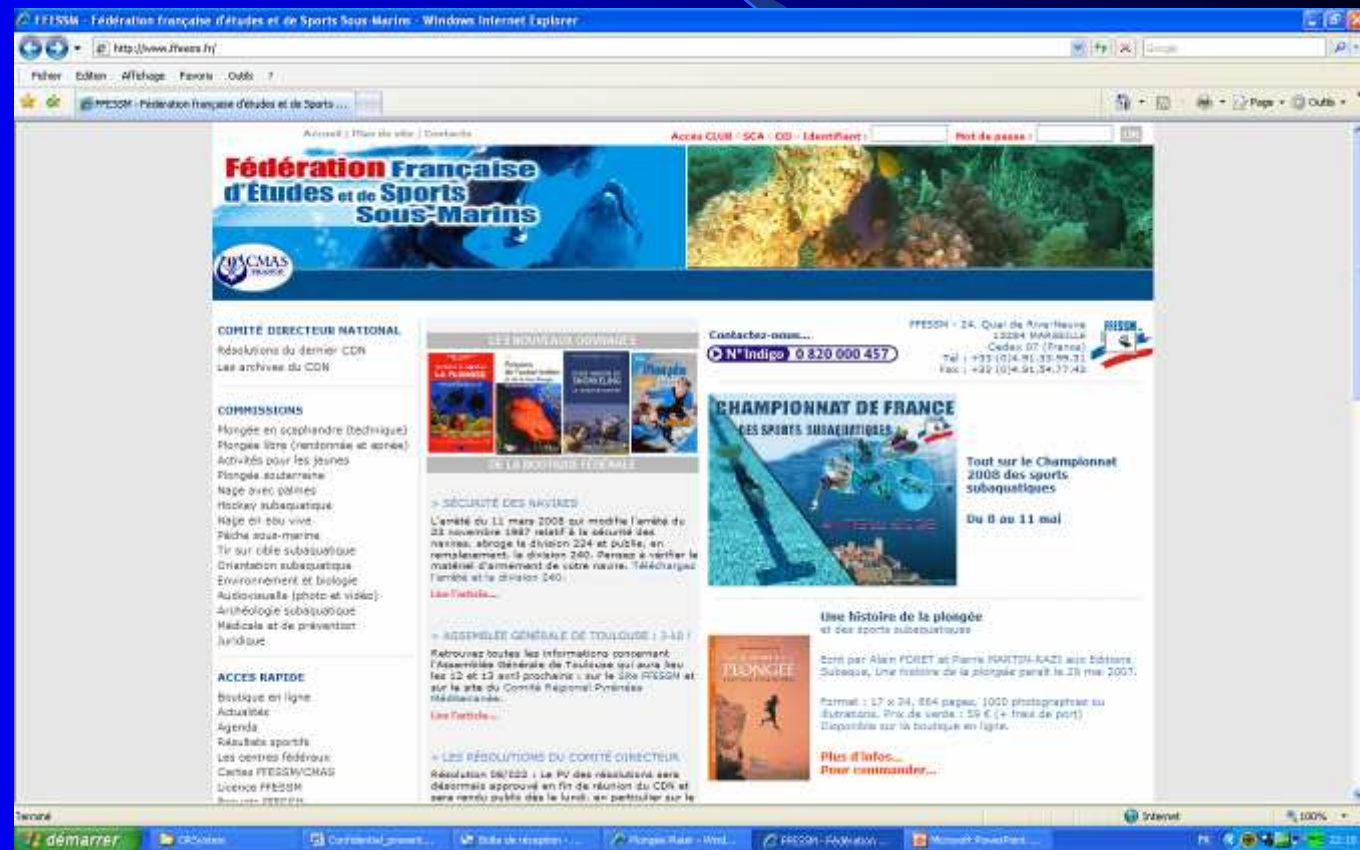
FFESSM - Fédération française d'études et de Sports Sous-Marins - Windows Internet Explorer

http://www.ffessm.fr/

Fichier Edition Affichage Favoris Outils ?

FFESSM - Fédération française d'études et de Sports ...

Page Outils

Accueil | Plan du site | Contacts

Accès CLUB - SCA - OD - Identifiant : Mot de passe :

Fédération Française d'Etudes et de Sports Sous-Marins

CMAS FRANCE

COMITÉ DIRECTEUR NATIONAL
Résolutions du dernier CDN
Les archives du CDN

COMMISSIONS
Plongée en scaphandre (technique)
Plongée libre (randonnée et apnée)
Activités pour les jeunes
Plongée souterraine
Nage avec palmes
Hockey subaquatique
Nage en eau vive
Pêche sous-marine
Tir sur cible subaquatique
Orientation subaquatique
Environnement et biologie
Audiovisuelle (photo et vidéo)
Archéologie subaquatique
Médicale et de prévention
Juridique

ACCES RAPIDE
Boutique en ligne
Actualités
Agenda
Résultats sportifs
Les centres fédéraux
Cartes FFESSM/CMAS
Licence FFESSM

LES NOUVEAUX OUVRAGES
DE LA BOUTIQUE FÉDÉRALE

> SÉCURITÉ DES NAVIRES
L'arrêté du 11 mars 2008 qui modifie l'arrêté du 23 novembre 1987 relatif à la sécurité des navires, abroge la division 224 et publie, en remplacement, la division 240. Pensez à vérifier le matériel d'armement de votre navire. Téléchargez l'arrêté et la division 240.
Lire l'article...

> ASSEMBLÉE GÉNÉRALE DE TOULOUSE : 3-10 !
Retrouvez toutes les informations concernant l'Assemblée Générale de Toulouse qui aura lieu les 12 et 13 avril prochains : sur le Site FFESSM et sur le site du Comité Régional Pyrénées Méditerranée.
Lire l'article...

> LES RÉSOLUTIONS DU COMITÉ DIRECTEUR
Résolution 08/022 : Le PV des résolutions sera désormais approuvé en fin de réunion du CDN et sera rendu public dès le lundi, en particulier sur le

Contactez-nous...
N° Indigo 0 820 000 457

FFESSM - 24, Quai de Rive-Neuve 13284 MARSEILLE Cedex 07 (France) Tel : +33 (0)4.91.33.99.31 Fax : +33 (0)4.91.54.77.43

CHAMPIONNAT DE FRANCE DES SPORTS SUBAQUATIQUES

Tout sur le Championnat 2008 des sports subaquatiques

Du 8 au 11 mai

Une histoire de la plongée
et des sports subaquatiques

Ecrit par Alain FORET et Pierre MARTIN-RAZI aux Editions Subaqua, Une histoire de la plongée paraît le 25 mai 2007.

Format : 17 x 24, 864 pages, 1000 photographies ou illustrations. Prix de vente : 59 € (+ frais de port) Disponible sur la boutique en ligne.

Plus d'infos...
Pour commander...

PLONGÉE

Terminé
Internet
100%

démarrer
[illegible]
Confidential_present...
Boîte de réception - ...
Plongée Rhône - Wind...
FFESSM - Fédération ...
Microsoft PowerPoint ...
FR